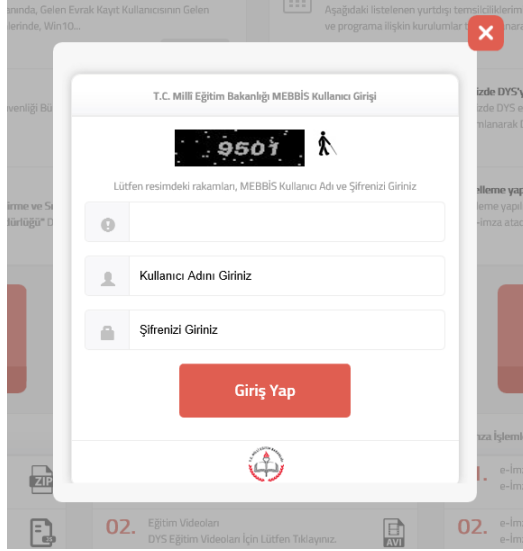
ınında, Gelen Evrak Kayıt Kullanıcısının Gelen lerinde, Win10...

Aşağıdaki listelenen yurtdışı temsilciliklerimiz ve programa ilişkin kurulumlar t

T.C. Milli Eğitim Bakanlığı MEBBİS Kullanıcı Girişi

9501

Lütfen resimdeki rakamları, MEBBİS Kullanıcı Adı ve Şifrenizi Giriniz

Kullanıcı Adını Giriniz

Şifrenizi Giriniz

Giriş Yap

02. Eğitim Videoları
DYS Eğitim Videoları İçin Lütfen Tıklayınız.

02. e-İm
e-İm